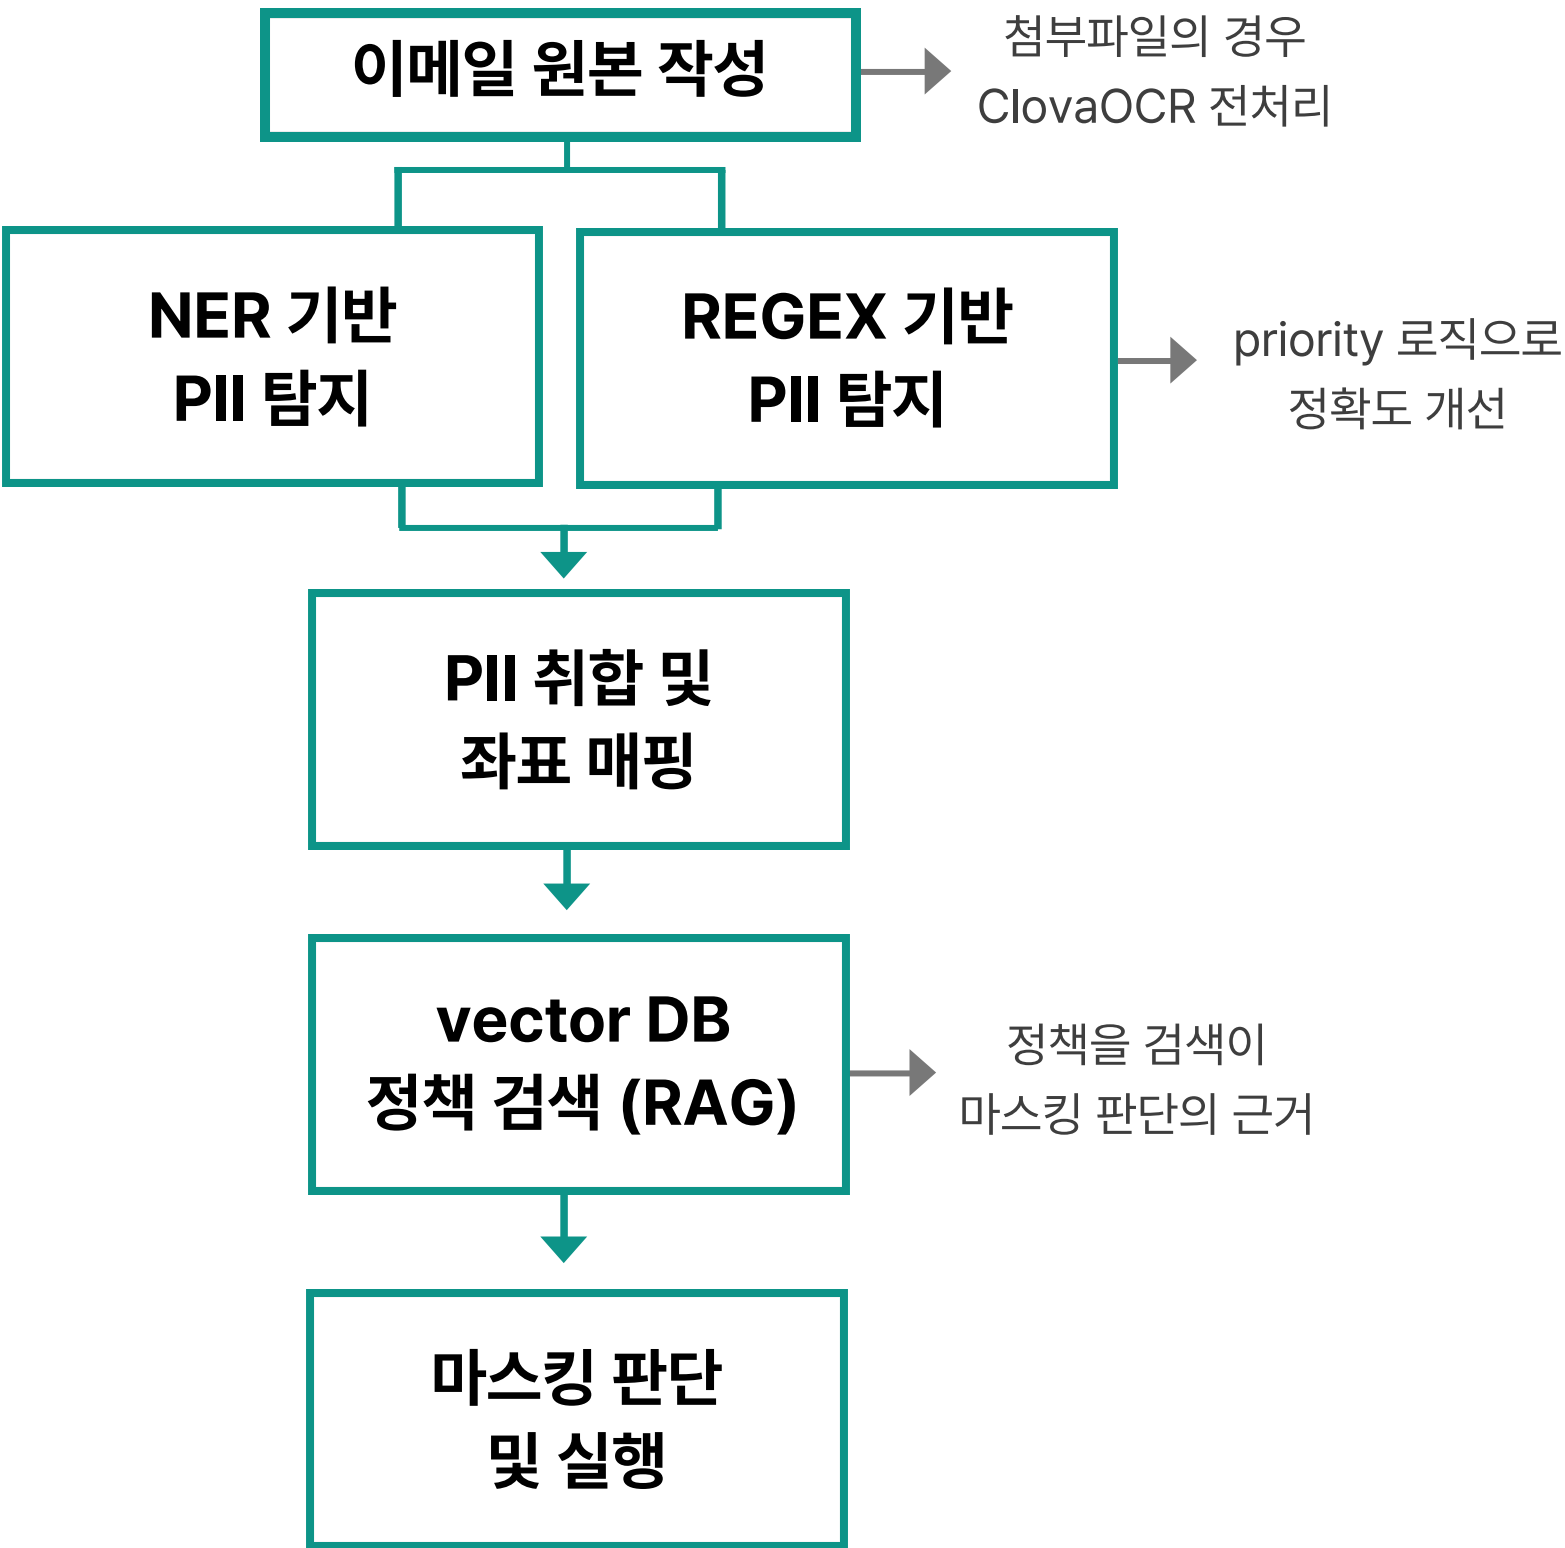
이메일 원본 작성

첨부파일의 경우
ClovaOCR 전처리

NER 기반
PII 탐지

REGEX 기반
PII 탐지

priority 로직으로
정확도 개선

PII 취합 및
좌표 매핑

vector DB
정책 검색 (RAG)

정책을 검색이
마스킹 판단의 근거

마스킹 판단
및 실행